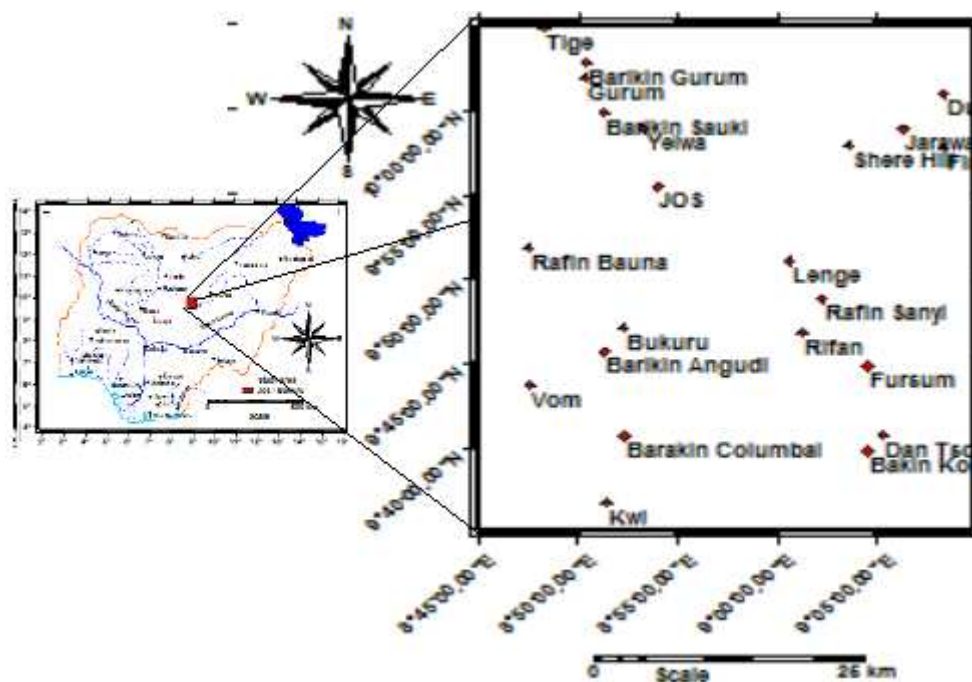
N
W
E
S

Tige
Barkin Gurum
Gurum
Barkin Sauki
Yelwa
Shere Hi
Jarawa
D
JOS
Rafin Bauna
Lenge
Rafin Sanyi
Bukuru
Rifan
Barkin Angudi
Fursum
Vom
Barakin Columbai
Dan Tsc
Bakin Ko
Kwi

10°00'00.00"N
9°55'00.00"N
9°50'00.00"N
9°45'00.00"N
9°40'00.00"N

8°45'00.00"E
8°50'00.00"E
8°55'00.00"E
9°00'00.00"E
9°05'00.00"E

0
Scale
25 km

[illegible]